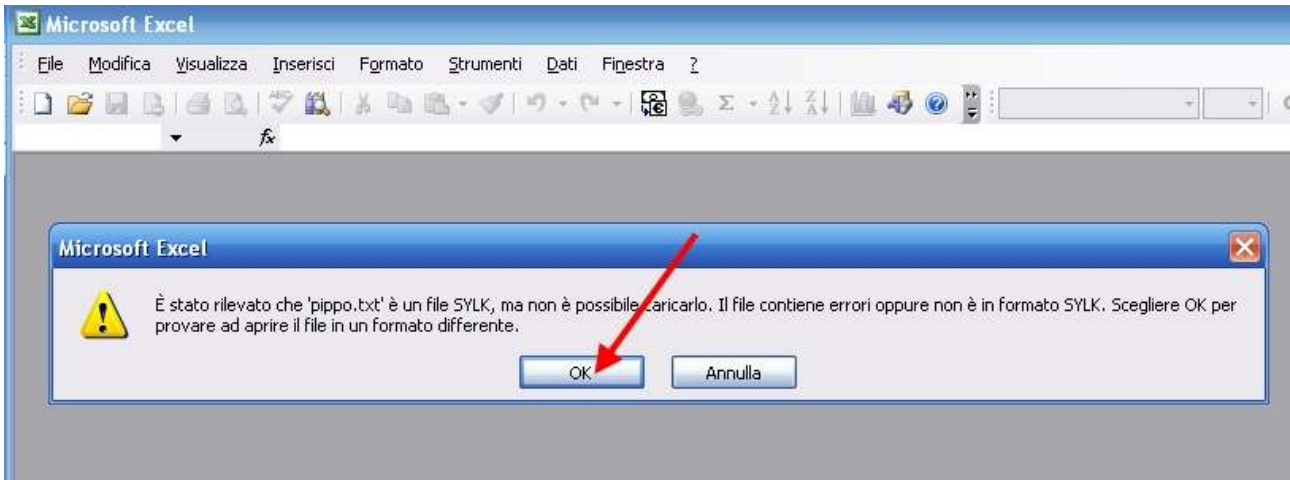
Microsoft Excel

File Modifica Visualizza Inserisci Formato Strumenti Dati Finestra ?

$f_x$

Microsoft Excel

È stato rilevato che 'pippo.txt' è un file SYLK, ma non è possibile caricarlo. Il file contiene errori oppure non è in formato SYLK. Scegliere OK per provare ad aprire il file in un formato differente.

OK Annulla